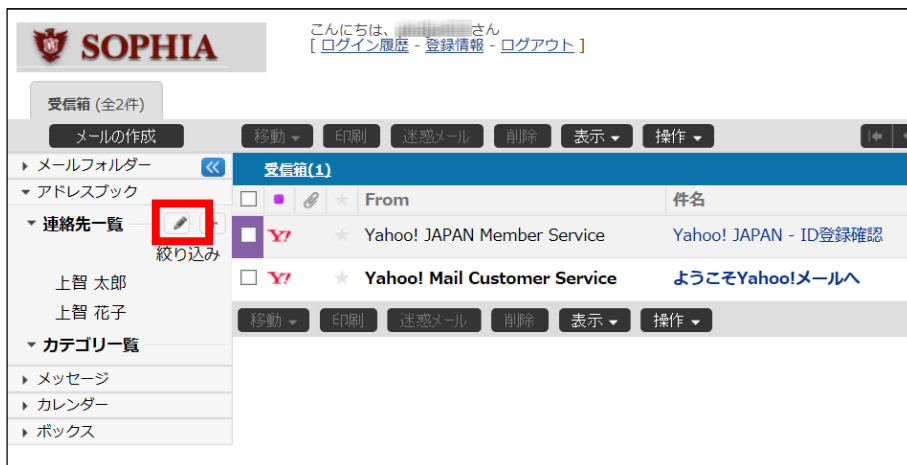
SOPHIA

こんにちは、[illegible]さん
[ ログイン履歴 - 登録情報 - ログアウト ]

受信箱 (全2件)

メールの作成

移動 ▾ 印刷 迷惑メール 削除 表示 ▾ 操作 ▾

▸ メールフォルダー
▾ アドレスブック
▾ 連絡先一覧
絞り込み
上智 太郎
上智 花子
▾ カテゴリ一覧
▸ メッセージ
▸ カレンダー
▸ ボックス

受信箱(1)

| | From | 件名 |
|---|---|---|
| Y! | Yahoo! JAPAN Member Service | Yahoo! JAPAN - ID登録確認 |
| Y! | Yahoo! Mail Customer Service | ようこそYahoo!メールへ |

移動 ▾ 印刷 迷惑メール 削除 表示 ▾ 操作 ▾